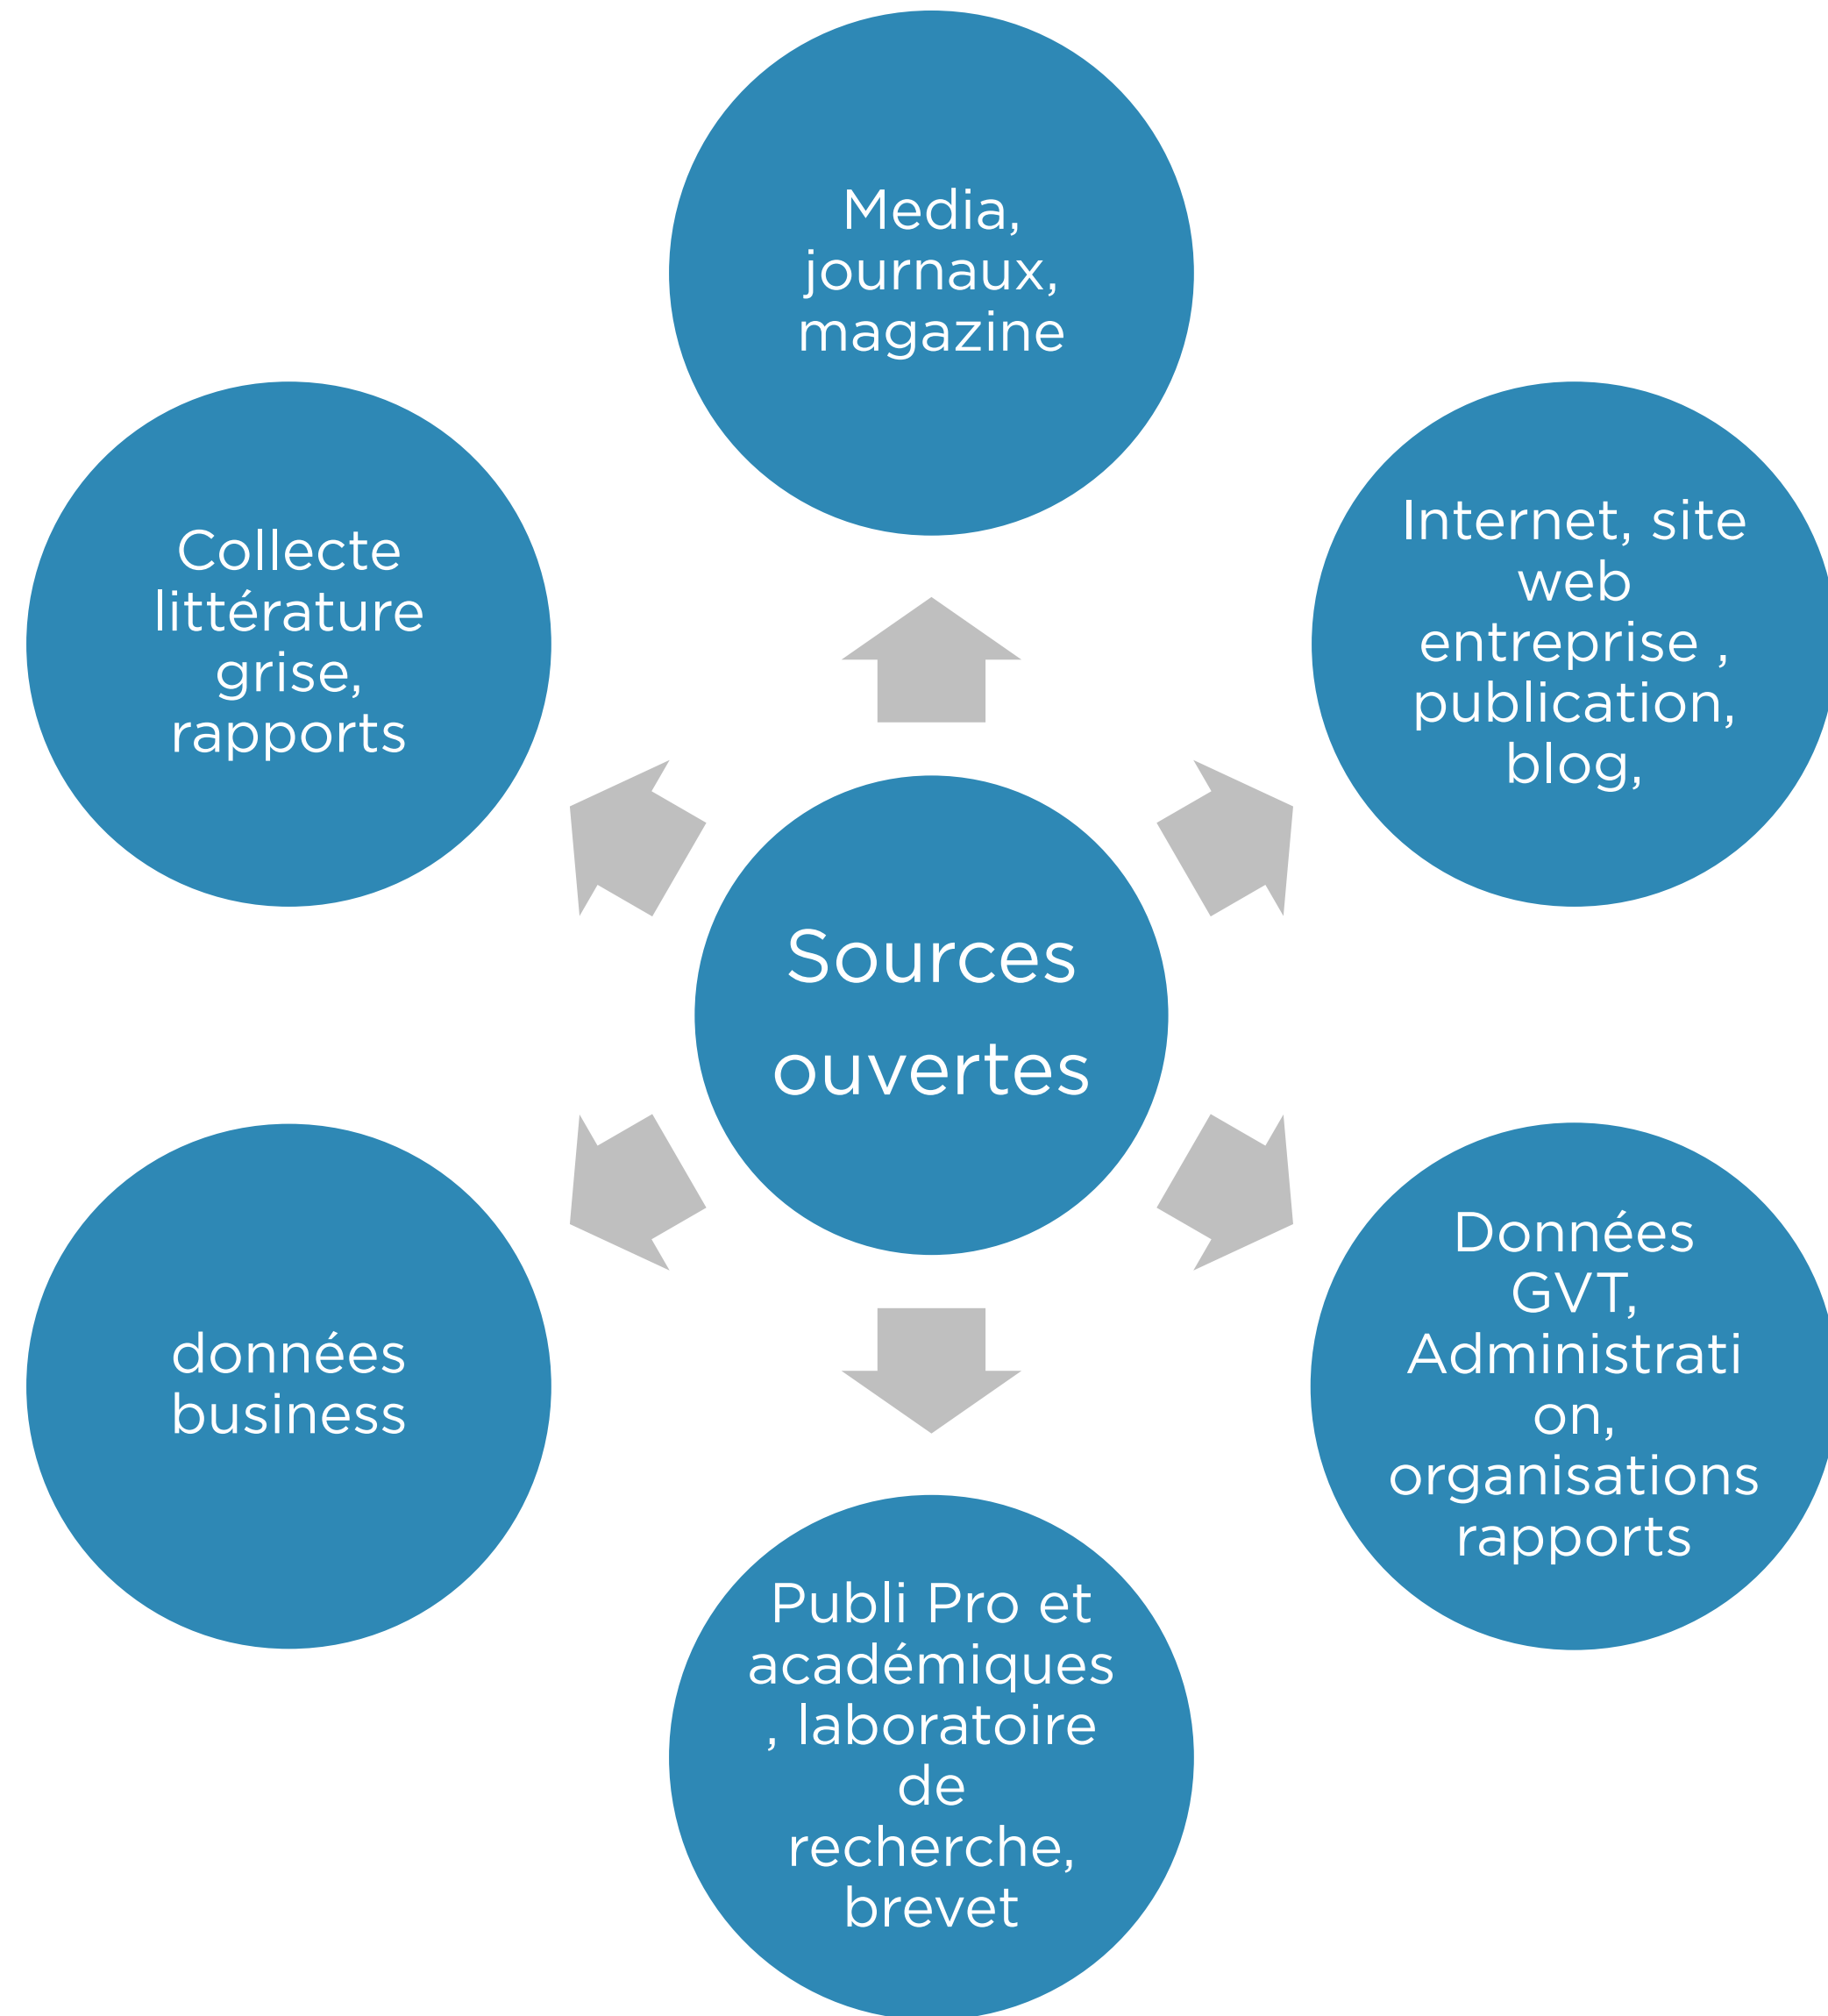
Media, journaux, magazine

Collecte littérature grise, rapports

Internet, site web entreprise , publication, blog,

Sources ouvertes

données business

Données GVT, Administrati on, organisations rapports

Publi Pro et académiques , laboratoire de recherche, brevet